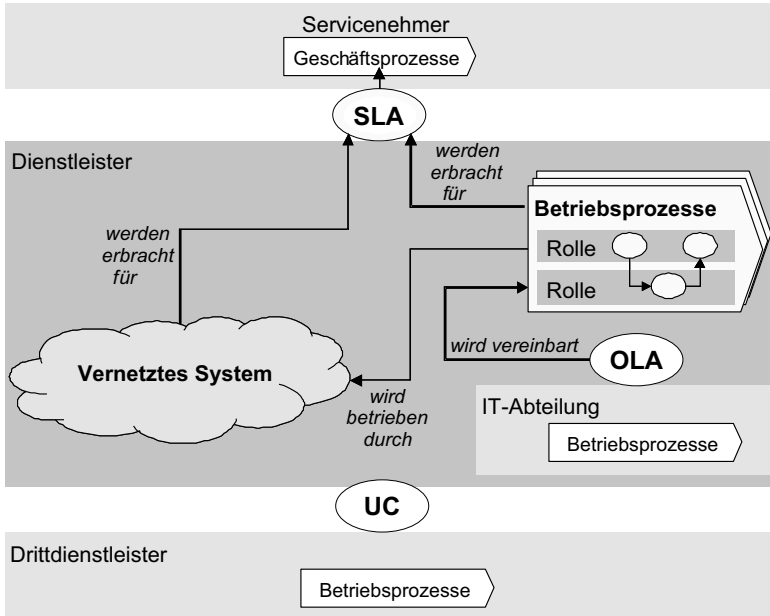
Servicenehmer

Geschäftsprozesse

SLA

Dienstleister

werden erbracht für

werden erbracht für

Betriebsprozesse

Rolle

Rolle

wird vereinbart

OLA

Vernetztes System

wird betrieben durch

IT-Abteilung

Betriebsprozesse

UC

Drittdienstleister

Betriebsprozesse